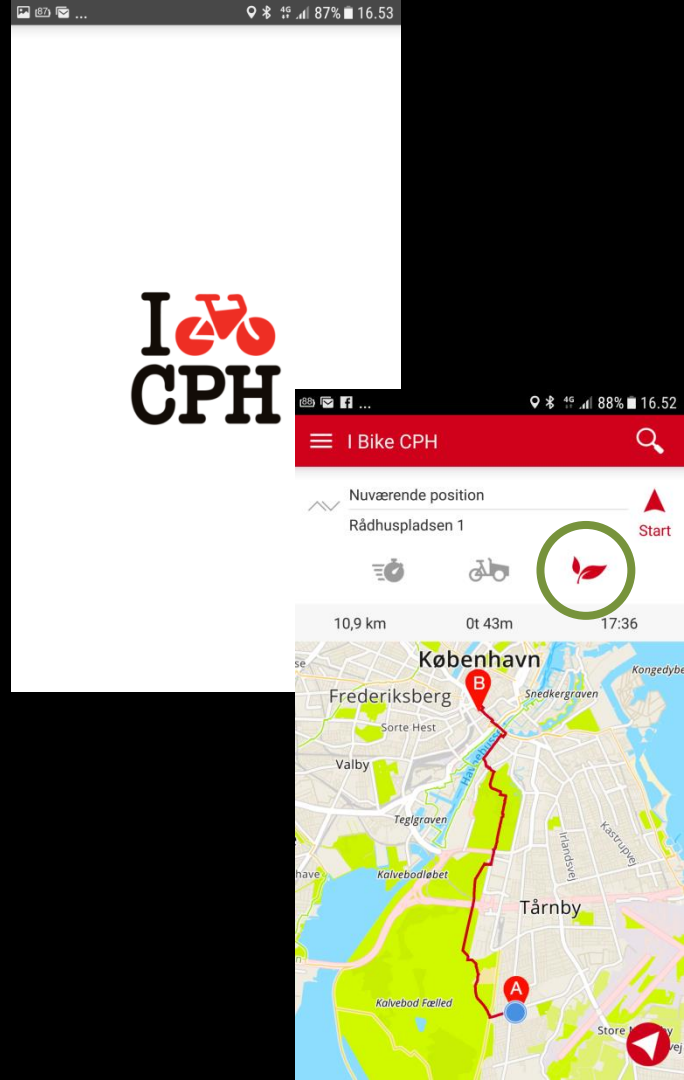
87% 16.53

I CPH

88% 16.52

I Bike CPH

Nuværende position

Rådhuspladsen 1

Start

10,9 km

0t 43m

17:36

København

Frederiksberg

Snedkergraven

Kongedyb

Sorte Hest

Valby

Teglgraven

Irlandsvej

Kastrupvej

Kalvebodløbet

have

Tårnby

Kalvebod Fælled

Store

B

A